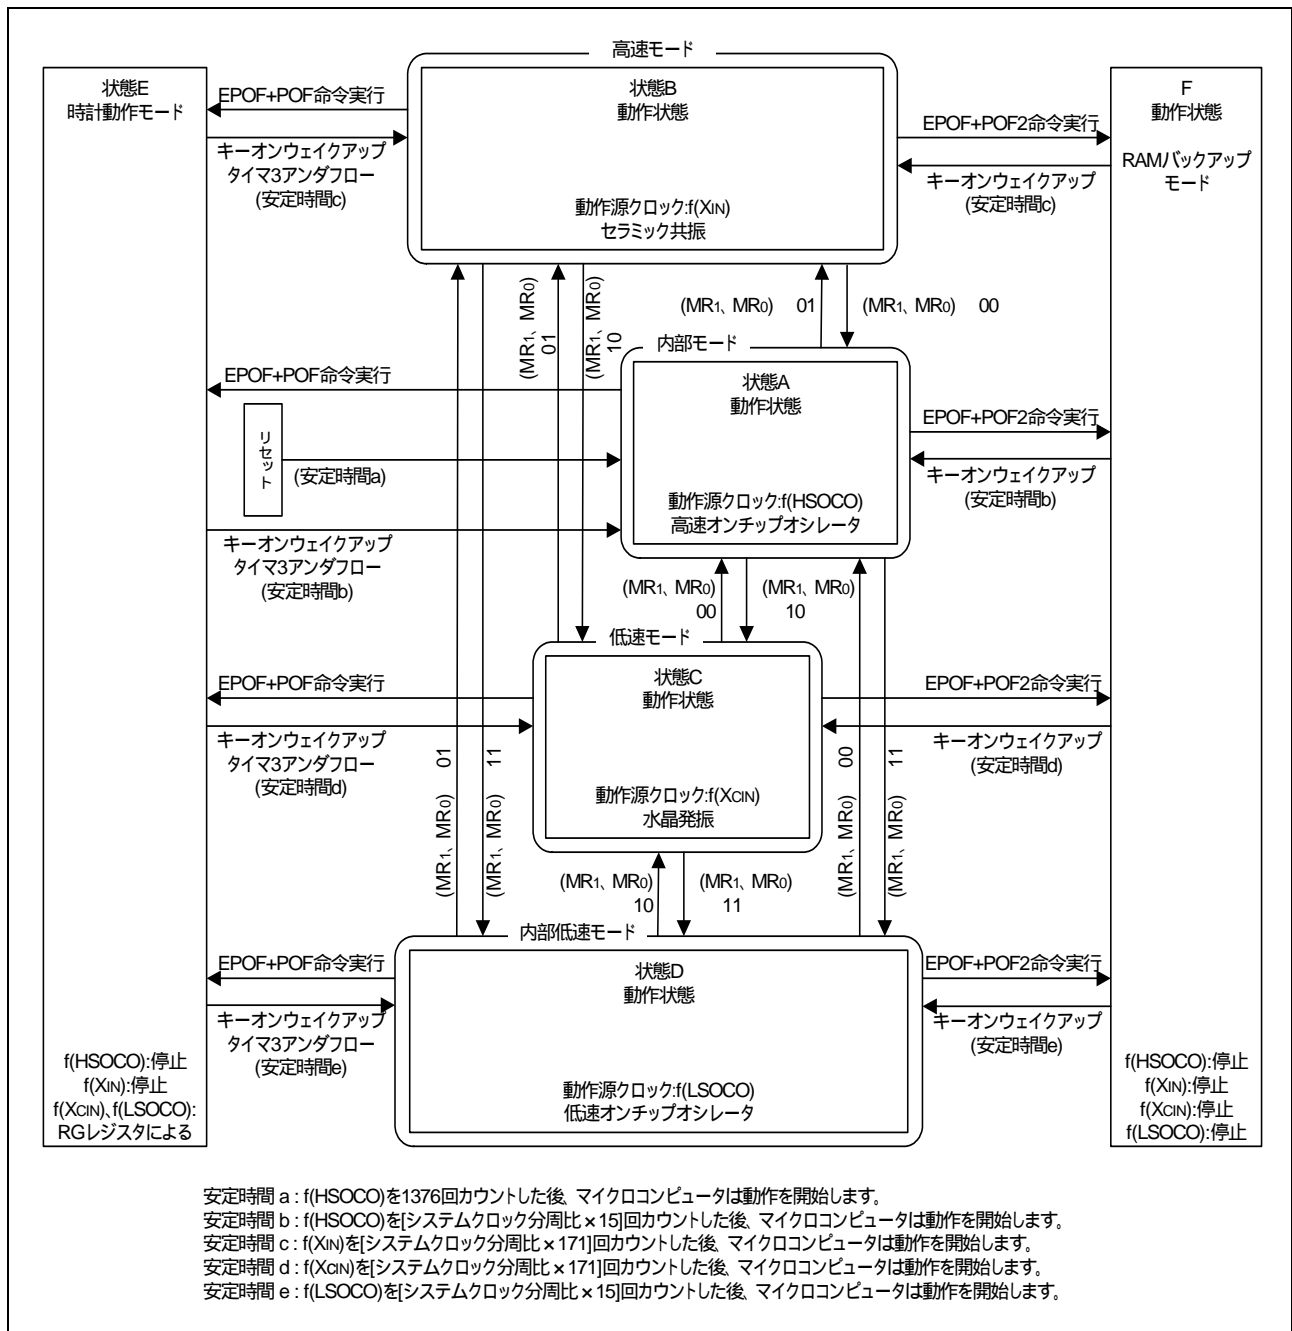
状態E
時計動作モード

高速モード

状態B
動作状態

動作源クロック:f(XIN)
セラミック共振

F
動作状態

RAMバックアップ
モード

EPOF+POF命令実行

キーオンウェイクアップ
タイマ3アンダフロー
(安定時間c)

EPOF+POF2命令実行

キーオンウェイクアップ
(安定時間c)

(MR1、MR0) 01

(MR1、MR0) 10

(MR1、MR0) 01

(MR1、MR0) 00

内部モード

状態A
動作状態

動作源クロック:f(HSOCO)
高速オンチップオシレータ

EPOF+POF命令実行

リセット

(安定時間a)

EPOF+POF2命令実行

キーオンウェイクアップ
(安定時間b)

キーオンウェイクアップ
タイマ3アンダフロー
(安定時間b)

(MR1、MR0) 00

(MR1、MR0) 10

低速モード

状態C
動作状態

動作源クロック:f(XCIN)
水晶発振

EPOF+POF命令実行

EPOF+POF2命令実行

キーオンウェイクアップ
タイマ3アンダフロー
(安定時間d)

キーオンウェイクアップ
(安定時間d)

(MR1、MR0) 01

(MR1、MR0) 11

(MR1、MR0) 00

(MR1、MR0) 11

(MR1、MR0) 10

(MR1、MR0) 11

内部低速モード

状態D
動作状態

動作源クロック:f(LSOCO)
低速オンチップオシレータ

EPOF+POF命令実行

EPOF+POF2命令実行

キーオンウェイクアップ
タイマ3アンダフロー
(安定時間e)

キーオンウェイクアップ
(安定時間e)

f(HSOCO):停止
f(XIN):停止
f(XCIN)、f(LSOCO):
RGレジスタによる

f(HSOCO):停止
f(XIN):停止
f(XCIN):停止
f(LSOCO):停止

安定時間 a : f(HSOCO)を1376回カウントした後、マイクロコンピュータは動作を開始します。
安定時間 b : f(HSOCO)を[システムクロック分周比×15]回カウントした後、マイクロコンピュータは動作を開始します。
安定時間 c : f(XIN)を[システムクロック分周比×171]回カウントした後、マイクロコンピュータは動作を開始します。
安定時間 d : f(XCIN)を[システムクロック分周比×171]回カウントした後、マイクロコンピュータは動作を開始します。
安定時間 e : f(LSOCO)を[システムクロック分周比×15]回カウントした後、マイクロコンピュータは動作を開始します。